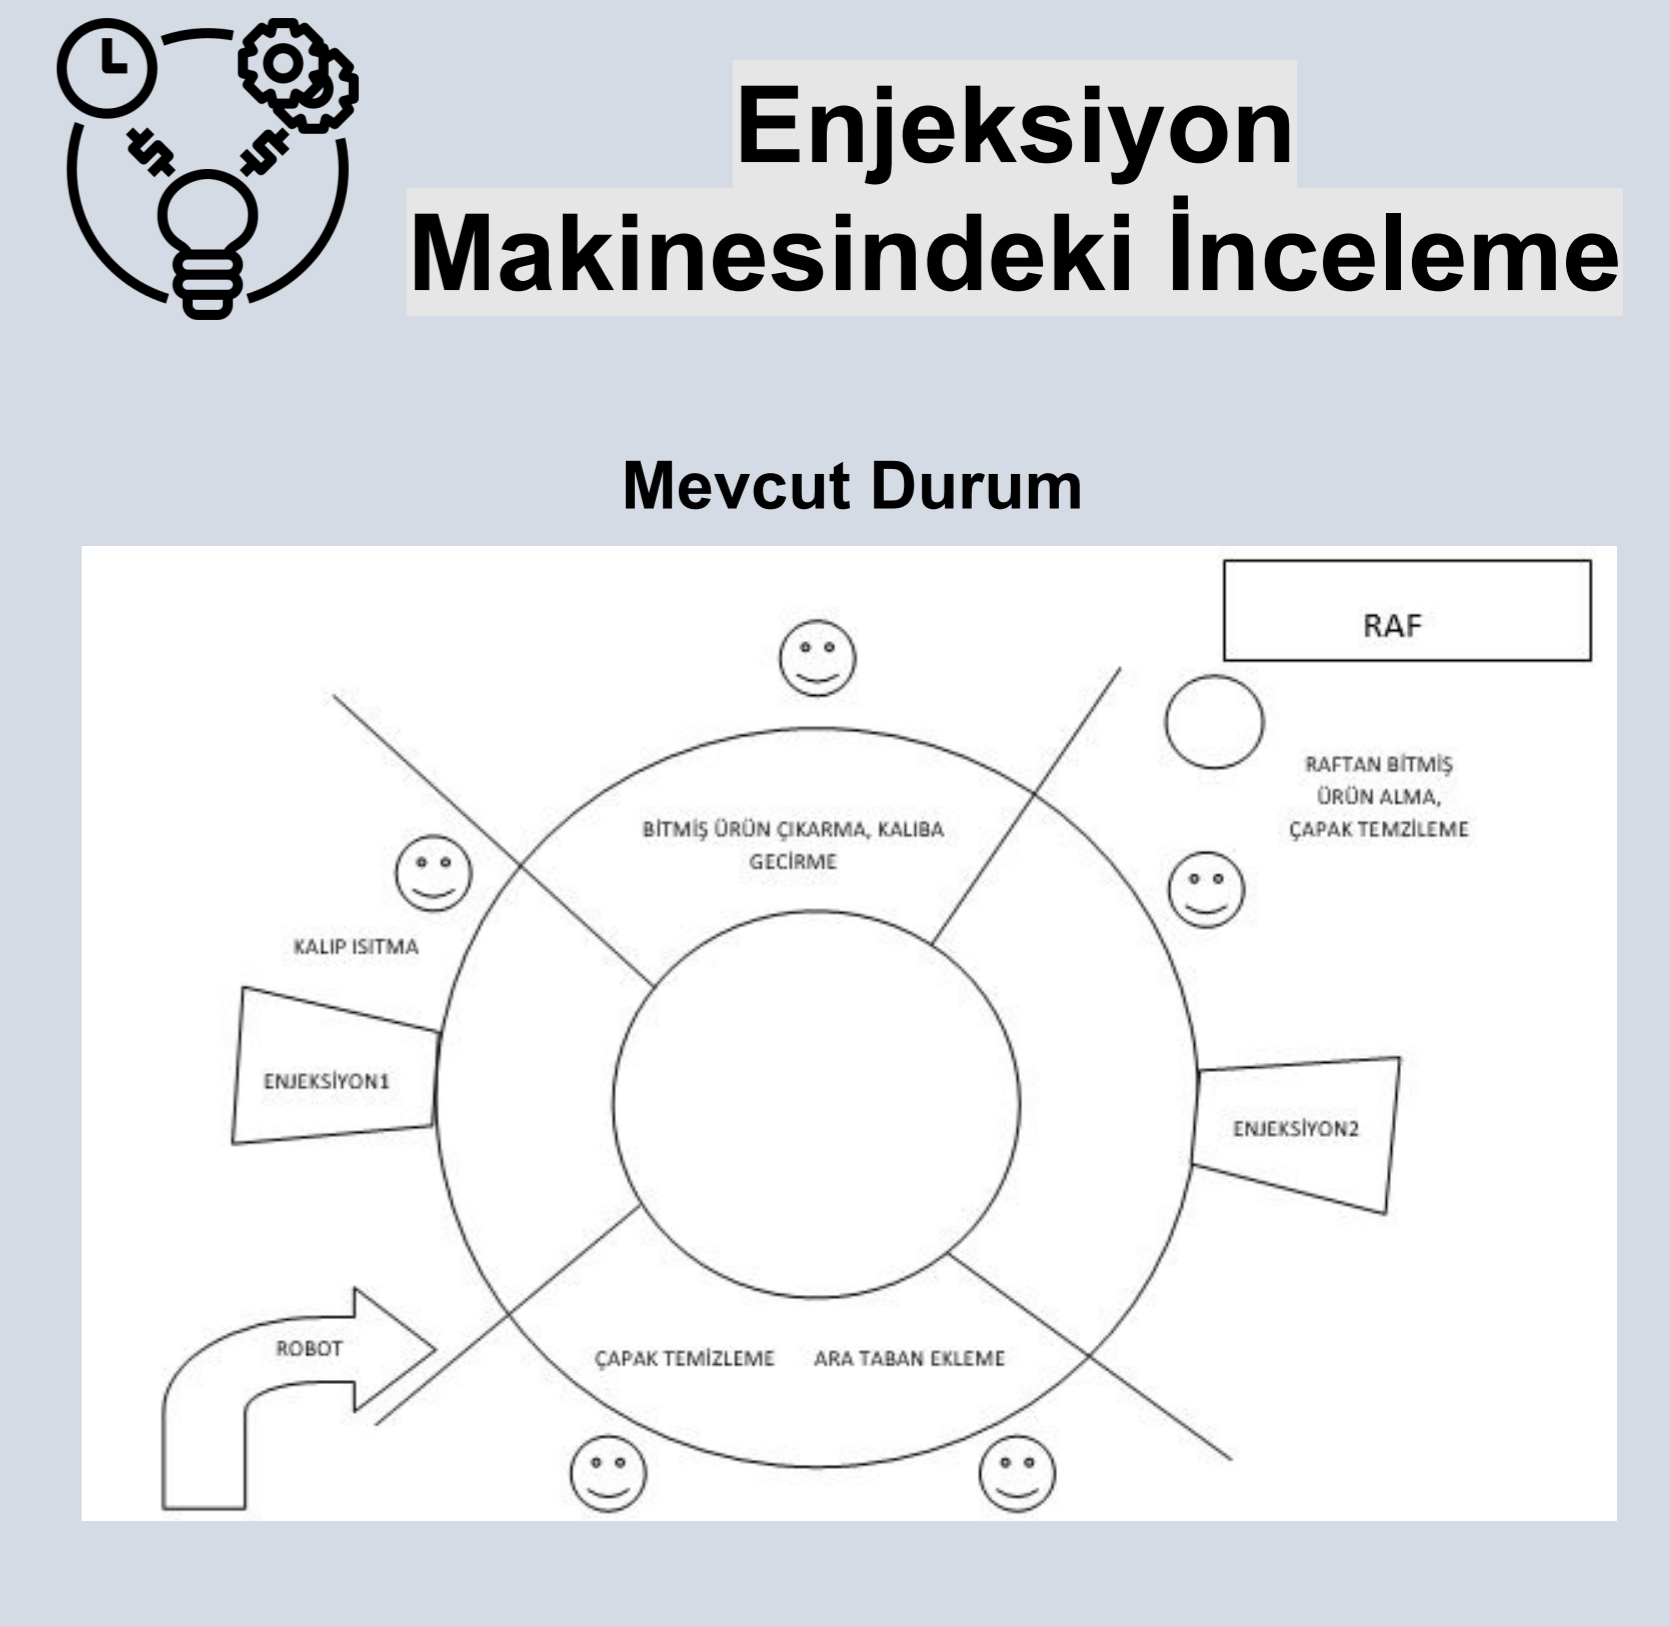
Enjeksiyon Makinesindeki İnceleme

Mevcut Durum

RAF

RAFTAN BİTMİŞ ÜRÜN ALMA, ÇAPAK TEMZİLEME

BİTMİŞ ÜRÜN ÇIKARMA, KALIBA GECİRME

KALIP ISITMA

ENJEKSİYON1

ENJEKSİYON2

ROBOT

ÇAPAK TEMİZLEME

ARA TABAN EKLEME